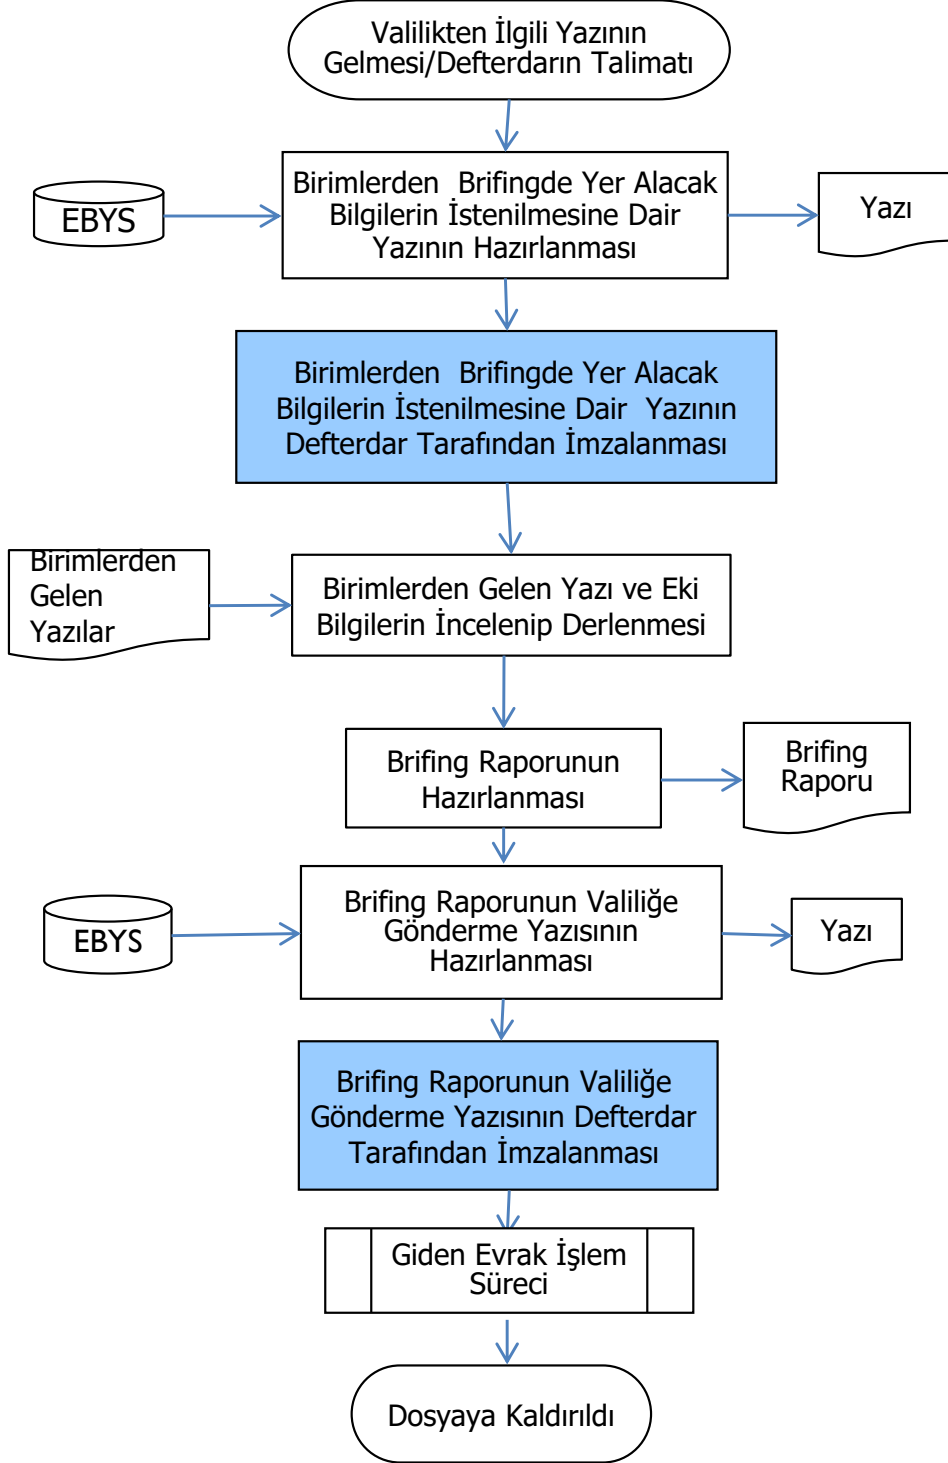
Valilikten İlgili Yazının Gelmesi/Defterdarın Talimatı

EBYS

Birimlerden Brifingde Yer Alacak Bilgilerin İstenilmesine Dair Yazının Hazırlanması

Yazı

Birimlerden Brifingde Yer Alacak Bilgilerin İstenilmesine Dair Yazının Defterdar Tarafından İmzalanması

Birimlerden Gelen Yazılar

Birimlerden Gelen Yazı ve Eki Bilgilerin İncelenip Derlenmesi

Brifing Raporunun Hazırlanması

Brifing Raporu

EBYS

Brifing Raporunun Valiliğe Gönderme Yazısının Hazırlanması

Yazı

Brifing Raporunun Valiliğe Gönderme Yazısının Defterdar Tarafından İmzalanması

Giden Evrak İşlem Süreci

Dosyaya Kaldırıldı